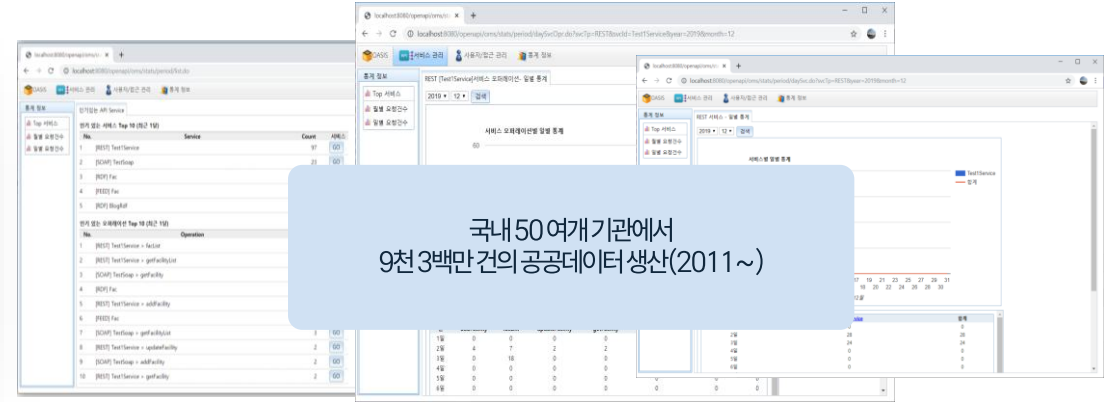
국내 50 여개 기관에서
9천 3백만 건의 공공데이터 생산(2011 ~)

localhost:8080/openapi/oms/stats/period/list.do
OASIS 서비스 관리 사용자/접근 관리 통계 정보
통계 정보
Top 서비스
월별 요청건수
일별 요청건수
인기있는 API Service
인기 있는 서비스 Top 10 (최근 1달)
| No. | Service | Count | 서비스 |
|---|---|---|---|
| 1 | [REST] Test1Service | 97 | GO |
| 2 | [SOAP] TestSoap | 23 | GO |
| 3 | [RDF] Fac | | |
| 4 | [FEED] Fac | | |
| 5 | [RDF] BlogRdf | | |

인기 있는 오퍼레이션 Top 10 (최근 1달)
| No. | Operation | | |
|---|---|---|---|
| 1 | [REST] Test1Service > facList | | |
| 2 | [REST] Test1Service > getFacilityList | | |
| 3 | [SOAP] TestSoap > getFacility | | |
| 4 | [RDF] Fac | | |
| 5 | [REST] Test1Service > addFacility | | |
| 6 | [FEED] Fac | | |
| 7 | [SOAP] TestSoap > getFacilityList | 3 | GO |
| 8 | [REST] Test1Service > updateFacility | 2 | GO |
| 9 | [SOAP] TestSoap > addFacility | 2 | GO |
| 10 | [REST] Test1Service > getFacility | 2 | GO |

localhost:8080/openapi/oms/stats/period/daySvcOpr.do?svcTp=REST&svcId=Test1Service&year=2019&month=12
OASIS 서비스 관리 사용자/접근 관리 통계 정보
통계 정보
Top 서비스
월별 요청건수
일별 요청건수
REST [Test1Service]서비스 오퍼레이션- 일별 통계
2019 12 검색
서비스 오퍼레이션별 일별 통계
60
1월 2월 3월 4월 5월 6월

localhost:8080/openapi/oms/stats/period/daySvc.do?svcTp=REST&year=2019&month=12
OASIS 서비스 관리 사용자/접근 관리 통계 정보
통계 정보
Top 서비스
월별 요청건수
일별 요청건수
REST 서비스 - 일별 통계
2019 12 검색
서비스별 일별 통계
Test1Service
합계
17 19 21 23 25 27 29 31
18 20 22 24 26 28 30
12월
합계